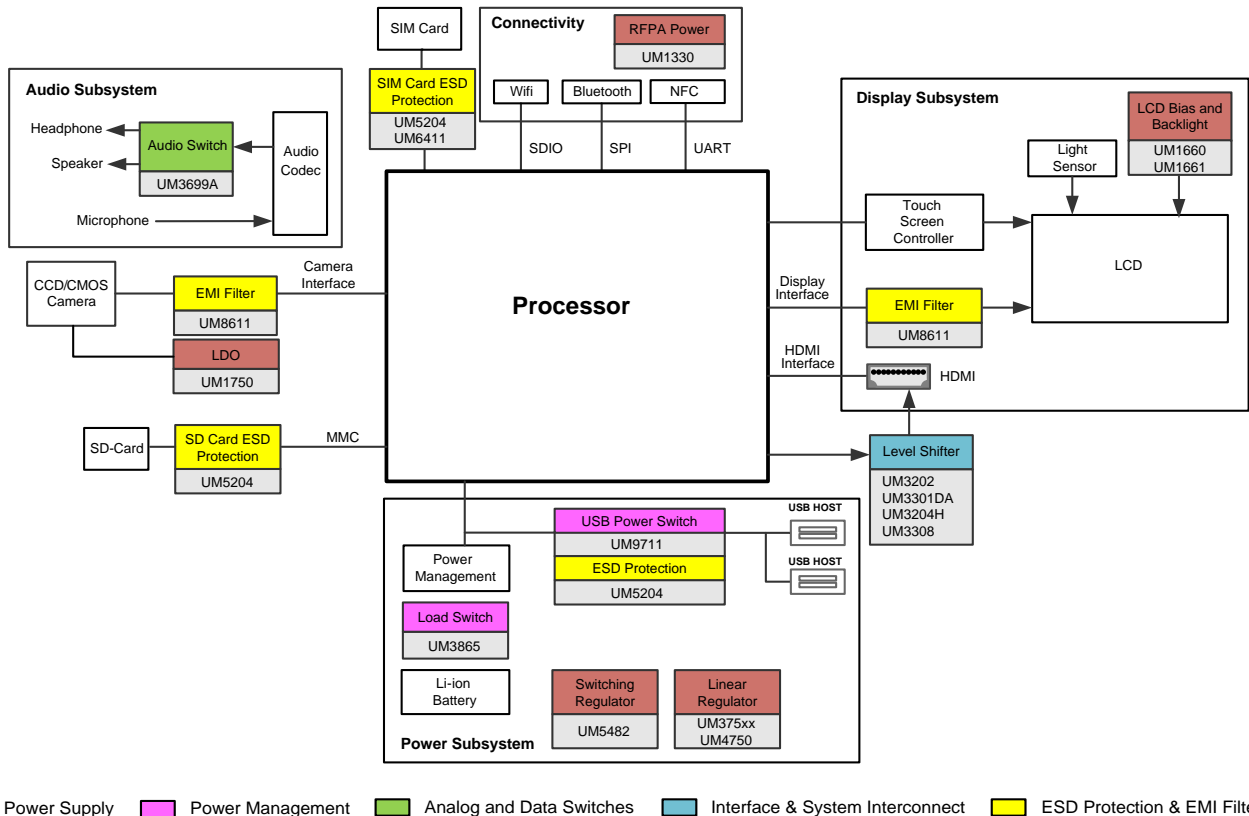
SIM Card

Connectivity

RFPA Power
UM1330

Wifi
Bluetooth
NFC

SIM Card ESD Protection
UM5204
UM6411

Audio Subsystem

Headphone
Speaker
Microphone
Audio Switch
UM3699A
Audio Codec

SDIO
SPI
UART

Display Subsystem

LCD Bias and Backlight
UM1660
UM1661

Light Sensor

Touch Screen Controller

LCD

CCD/CMOS Camera
EMI Filter
UM8611
Camera Interface
LDO
UM1750

Processor

Display Interface
EMI Filter
UM8611

HDMI Interface
HDMI

SD-Card
SD Card ESD Protection
UM5204
MMC

Level Shifter
UM3202
UM3301DA
UM3204H
UM3308

USB Power Switch
UM9711
ESD Protection
UM5204
USB HOST
USB HOST

Power Management

Load Switch
UM3865

Li-ion Battery

Switching Regulator
UM5482

Linear Regulator
UM375xx
UM4750

Power Subsystem

Power Supply
Power Management
Analog and Data Switches
Interface & System Interconnect
ESD Protection & EMI Filte